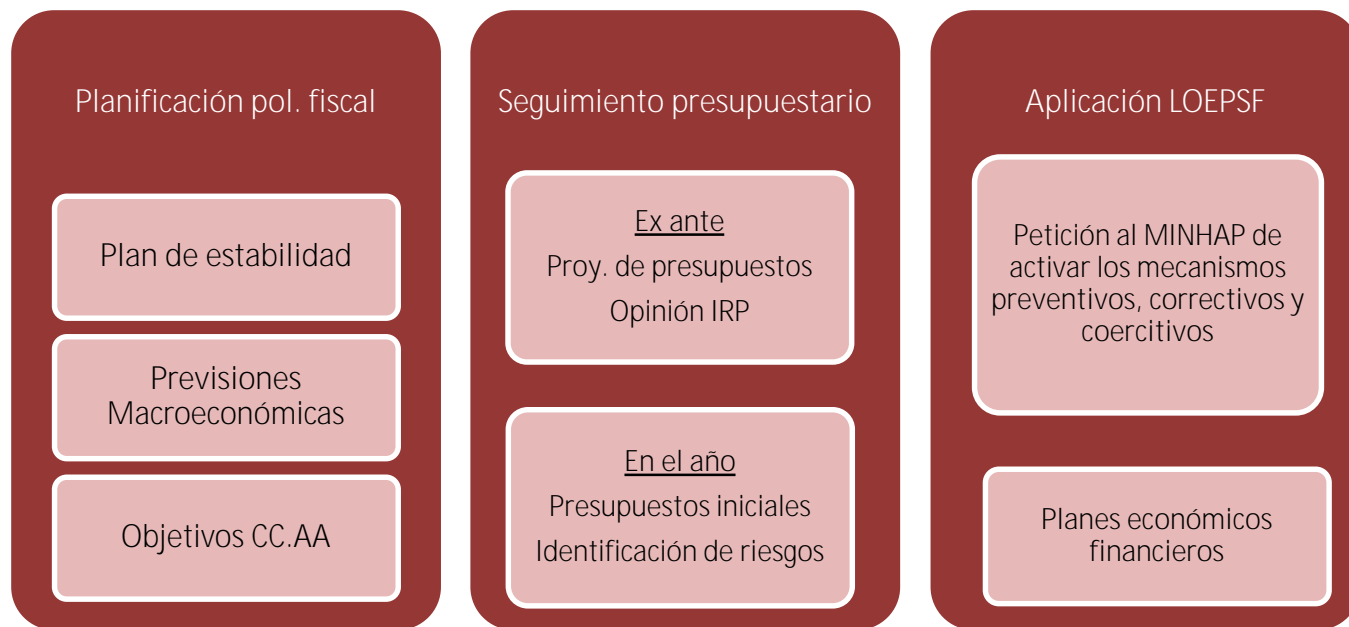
Planificación pol. fiscal

Plan de estabilidad

Previsiones Macroeconómicas

Objetivos CC.AA

Seguimiento presupuestario

Ex ante

Proy. de presupuestos

Opinión IRP

En el año

Presupuestos iniciales

Identificación de riesgos

Aplicación LOEPSF

Petición al MINHAP de activar los mecanismos preventivos, correctivos y coercitivos

Planes económicos financieros